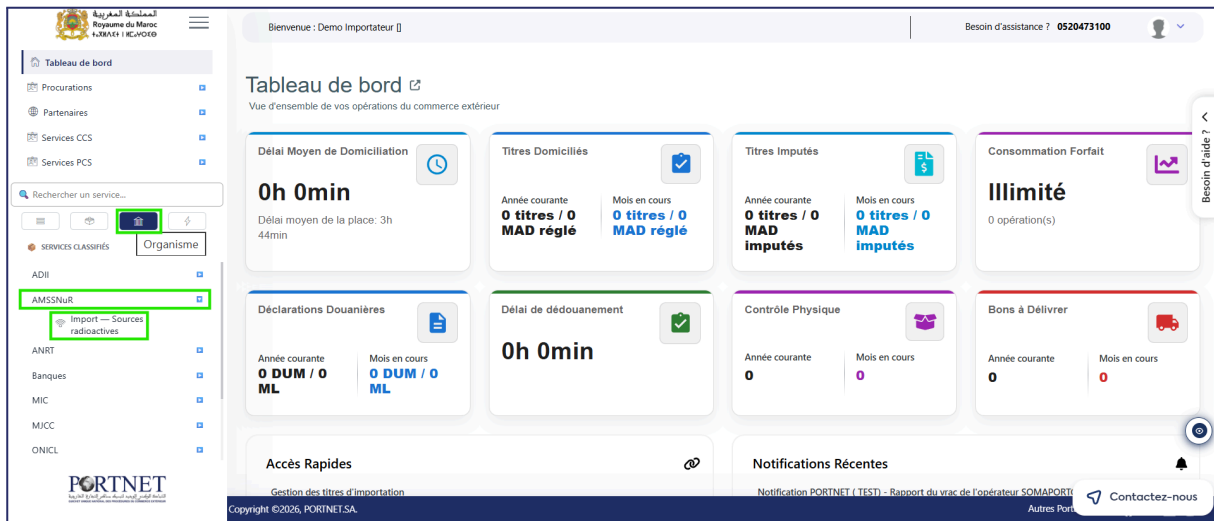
المملكة المغربية
Royaume du Maroc
ⵜⴰⴳⵍⴷⵉⵜ ⵏ ⵍⵎⵖⵔⵉⴱ

Tableau de bord
Procurations
Partenaires
Services CCS
Services PCS

Rechercher un service...

Organisme

SERVICES CLASSIFIÉS
ADII
AMSSNuR
Import — Sources radioactives
ANRT
Banques
MIC
MJCC
ONICL

PORTNET

Bienvenue : Demo Importateur []

Besoin d'assistance ? 0520473100

Tableau de bord
Vue d'ensemble de vos opérations du commerce extérieur

Délai Moyen de Domiciliation
0h 0min
Délai moyen de la place: 3h 44min

Titres Domiciliés
Année courante
0 titres / 0 MAD réglé
Mois en cours
0 titres / 0 MAD réglé

Titres Imputés
Année courante
0 titres / 0 MAD imputés
Mois en cours
0 titres / 0 MAD imputés

Consommation Forfait
Illimité
0 opération(s)

Déclarations Douanières
Année courante
0 DUM / 0 ML
Mois en cours
0 DUM / 0 ML

Délai de dédouanement
0h 0min

Contrôle Physique
Année courante
0
Mois en cours
0

Bons à Délivrer
Année courante
0
Mois en cours
0

Besoin d'aide ?

Accès Rapides
Gestion des titres d'importation

Notifications Récentes
Notification PORTNET ( TEST) - Rapport du vrac de l'opérateur SOMAPORT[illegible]

Contactez-nous

Copyright ©2026, PORTNET.SA.
Autres Port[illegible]